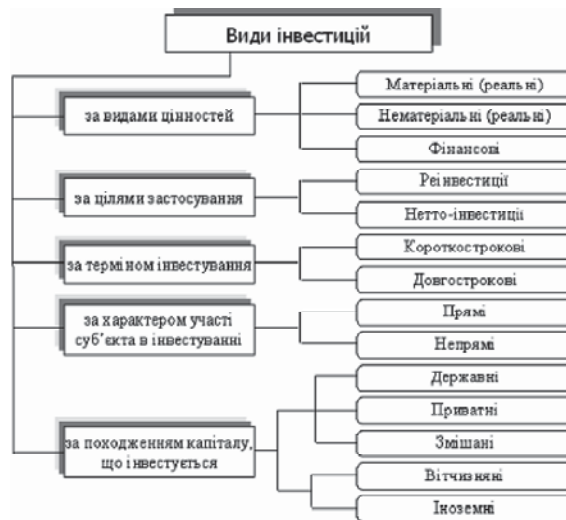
Види інвестицій

за видами цінностей

Матеріальні (реальні)

Нематеріальні (реальні)

Фінансові

за цілями застосування

Реінвестиції

Нетто-інвестиції

за терміном інвестування

Короткострокові

Довгострокові

за характером участі суб'єкта в інвестуванні

Прямі

Непрямі

за походженням капіталу, що інвестується

Державні

Приватні

Змішані

Вітчизняні

Іноземні